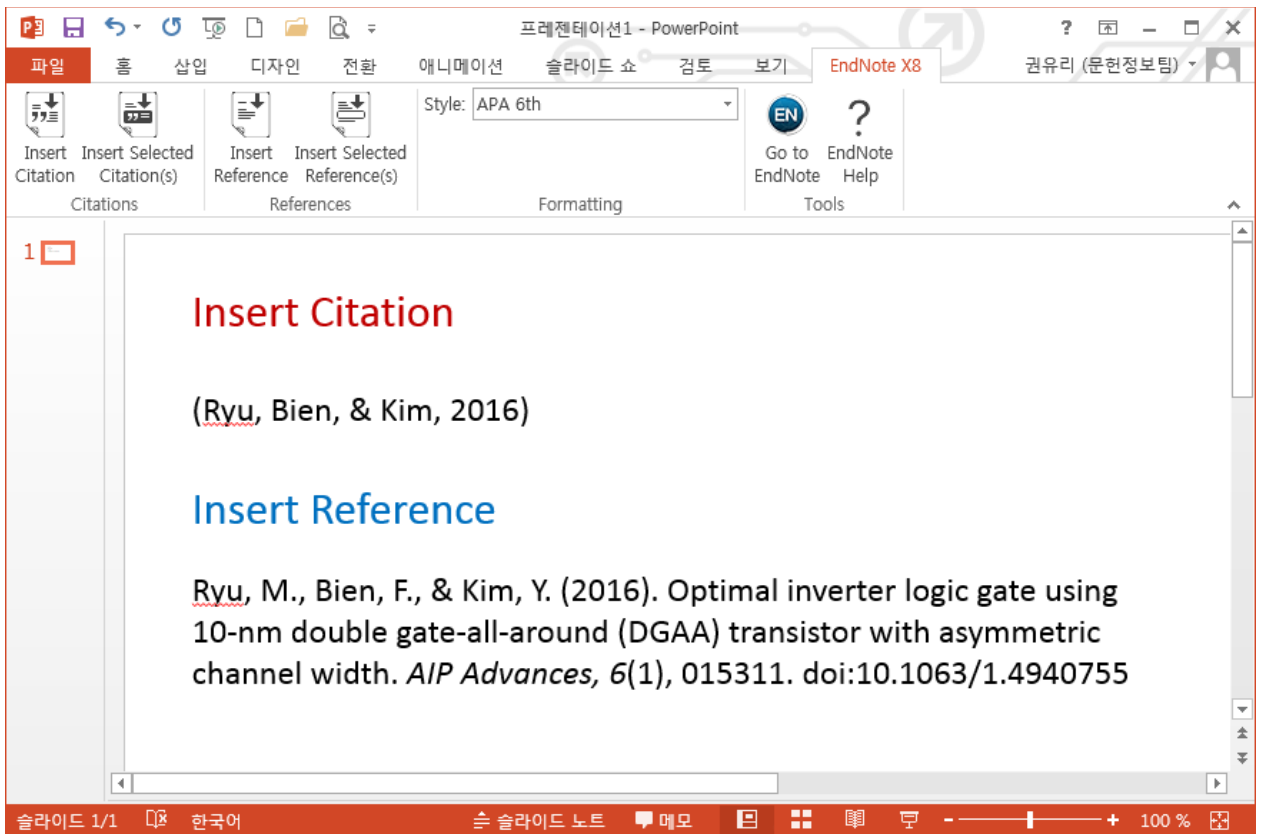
프레젠테이션1 - PowerPoint

? 

파일 홈 삽입 디자인 전환 애니메이션 슬라이드 쇼 검토 보기 EndNote X8 권유리 (문헌정보팀)

Insert Citation | Insert Selected Citation(s) | Insert Reference | Insert Selected Reference(s) | Style: APA 6th | Go to EndNote | EndNote Help

Citations | References | Formatting | Tools

1

Insert Citation

(Ryu, Bien, & Kim, 2016)

Insert Reference

Ryu, M., Bien, F., & Kim, Y. (2016). Optimal inverter logic gate using 10-nm double gate-all-around (DGAA) transistor with asymmetric channel width. *AIP Advances, 6*(1), 015311. doi:10.1063/1.4940755

슬라이드 1/1 한국어 슬라이드 노트 메모 100 %